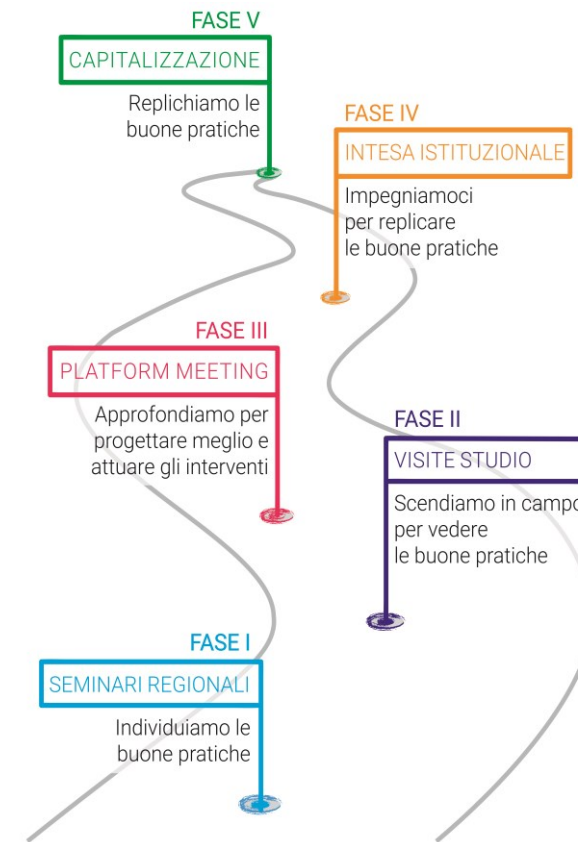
FASE V

CAPITALIZZAZIONE

Replichiamo le buone pratiche

FASE IV

INTESA ISTITUZIONALE

Impegniamoci per replicare le buone pratiche

FASE III

PLATFORM MEETING

Approfondiamo per progettare meglio e attuare gli interventi

FASE II

VISITE STUDIO

Scendiamo in campo per vedere le buone pratiche

FASE I

SEMINARI REGIONALI

Individuiamo le buone pratiche